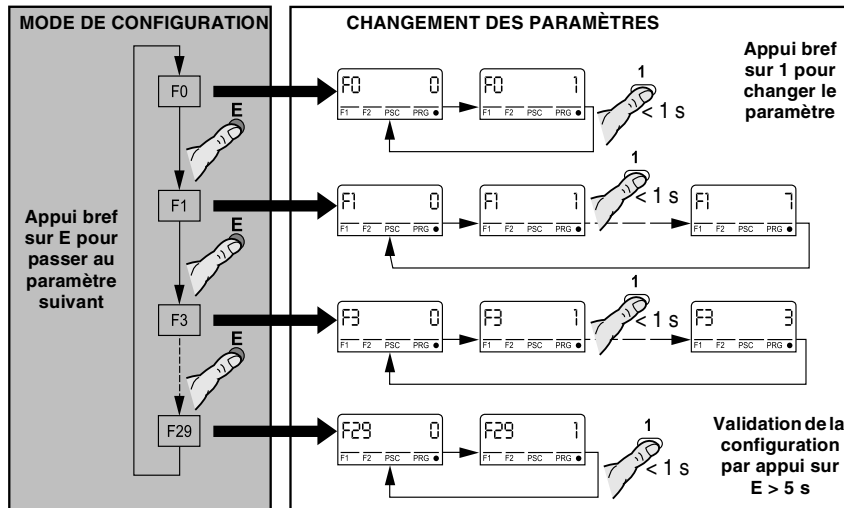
MODE DE CONFIGURATION

F0

E

F1

E

Appui bref sur E pour passer au paramètre suivant

F3

E

F29

CHANGEMENT DES PARAMÈTRES

Appui bref sur 1 pour changer le paramètre

F0 0
F1 F2 PSC PRG

F0 1
F1 F2 PSC PRG

1
< 1 s

F1 0
F1 F2 PSC PRG

F1 1
F1 F2 PSC PRG

1
< 1 s

F1 7
F1 F2 PSC PRG

F3 0
F1 F2 PSC PRG

F3 1
F1 F2 PSC PRG

1
< 1 s

F3 3
F1 F2 PSC PRG

F29 0
F1 F2 PSC PRG

F29 1
F1 F2 PSC PRG

1
< 1 s

Validation de la configuration par appui sur E > 5 s